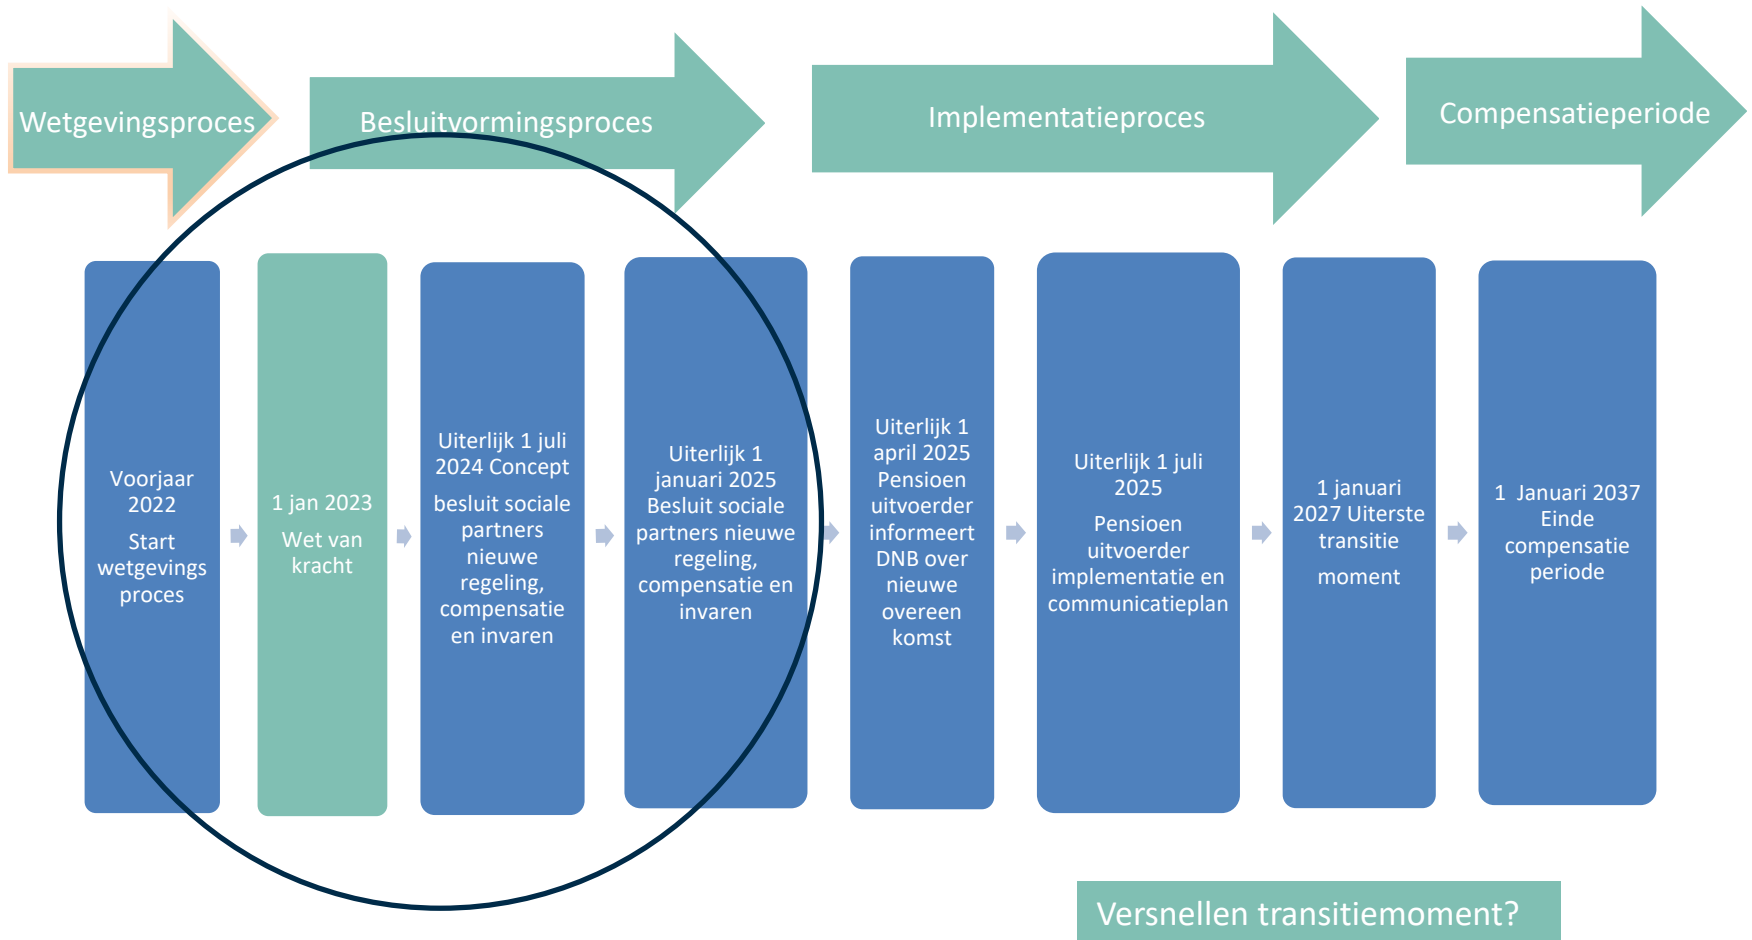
Wetgevingsproces

Besluitvormingsproces

Implementatieproces

Compensatieperiode

Voorjaar 2022

Start wetgevings proces

1 jan 2023

Wet van kracht

Uiterlijk 1 juli 2024 Concept

besluit sociale partners nieuwe regeling, compensatie en invaren

Uiterlijk 1 januari 2025 Besluit sociale partners nieuwe regeling, compensatie en invaren

Uiterlijk 1 april 2025 Pensioen uitvoerder informeert DNB over nieuwe overeen komst

Uiterlijk 1 juli 2025

Pensioen uitvoerder implementatie en communicatieplan

1 januari 2027 Uiterste transitie

moment

1 Januari 2037 Einde compensatie periode

Versnellen transitiemoment?